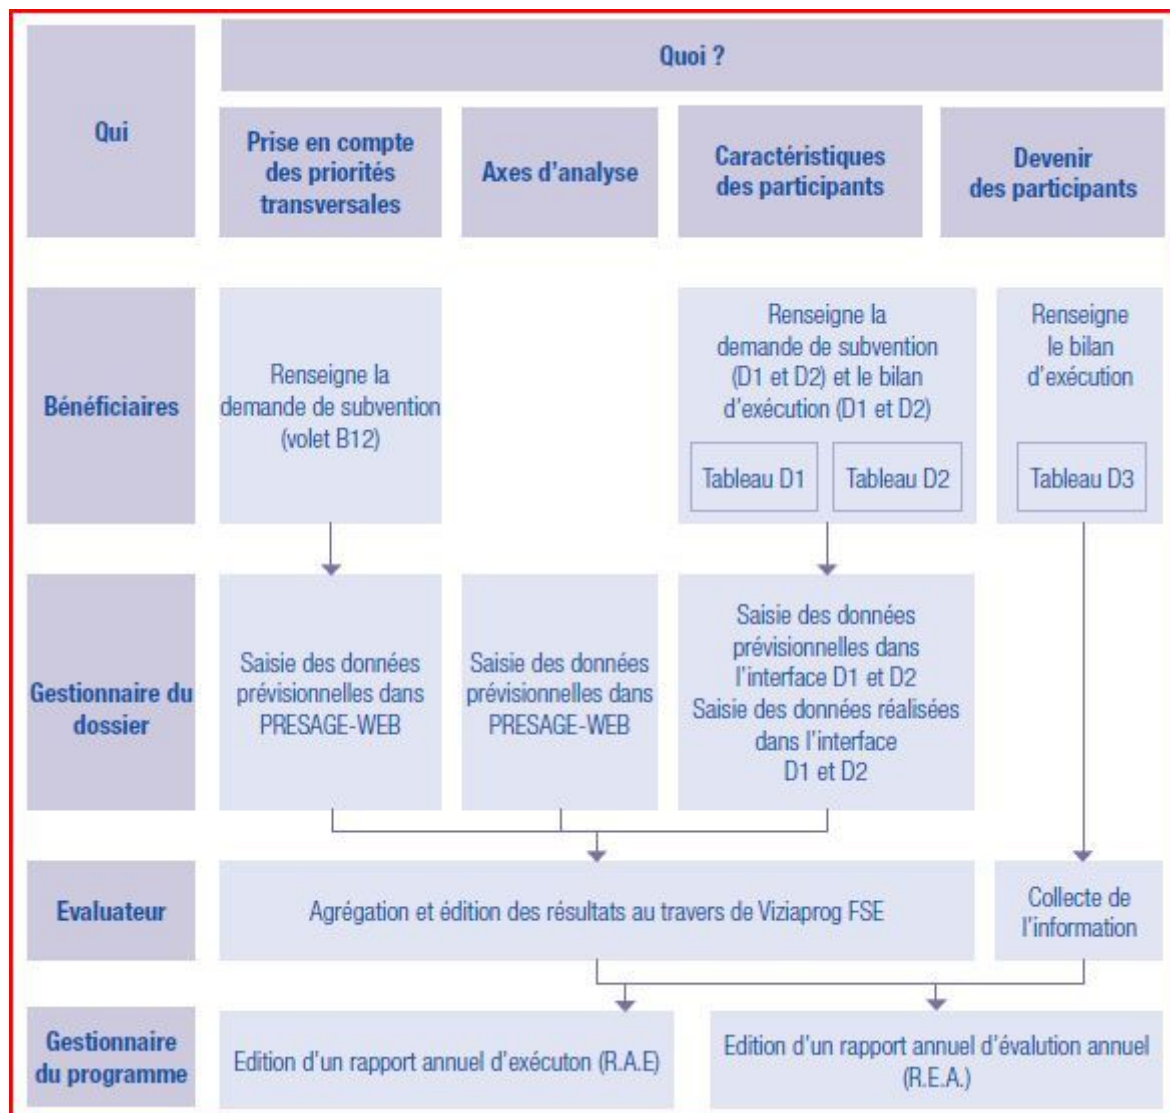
| Qui | Quoi ? | | | |
|---|---|---|---|---|
| | Prise en compte des priorités transversales | Axes d'analyse | Caractéristiques des participants | Devenir des participants |
| Bénéficiaires | Renseigne la demande de subvention (volet B12) | | Renseigne la demande de subvention (D1 et D2) et le bilan d'exécution (D1 et D2) Tableau D1 Tableau D2 | Renseigne le bilan d'exécution Tableau D3 |
| Gestionnaire du dossier | Saisie des données prévisionnelles dans PRESAGE-WEB | Saisie des données prévisionnelles dans PRESAGE-WEB | Saisie des données prévisionnelles dans l'interface D1 et D2 Saisie des données réalisées dans l'interface D1 et D2 | |
| Evaluateur | Agrégation et édition des résultats au travers de Viziaprog FSE | | | Collecte de l'information |
| Gestionnaire du programme | Edition d'un rapport annuel d'exécuton (R.A.E) | | Edition d'un rapport annuel d'évalution annuel (R.E.A.) | |